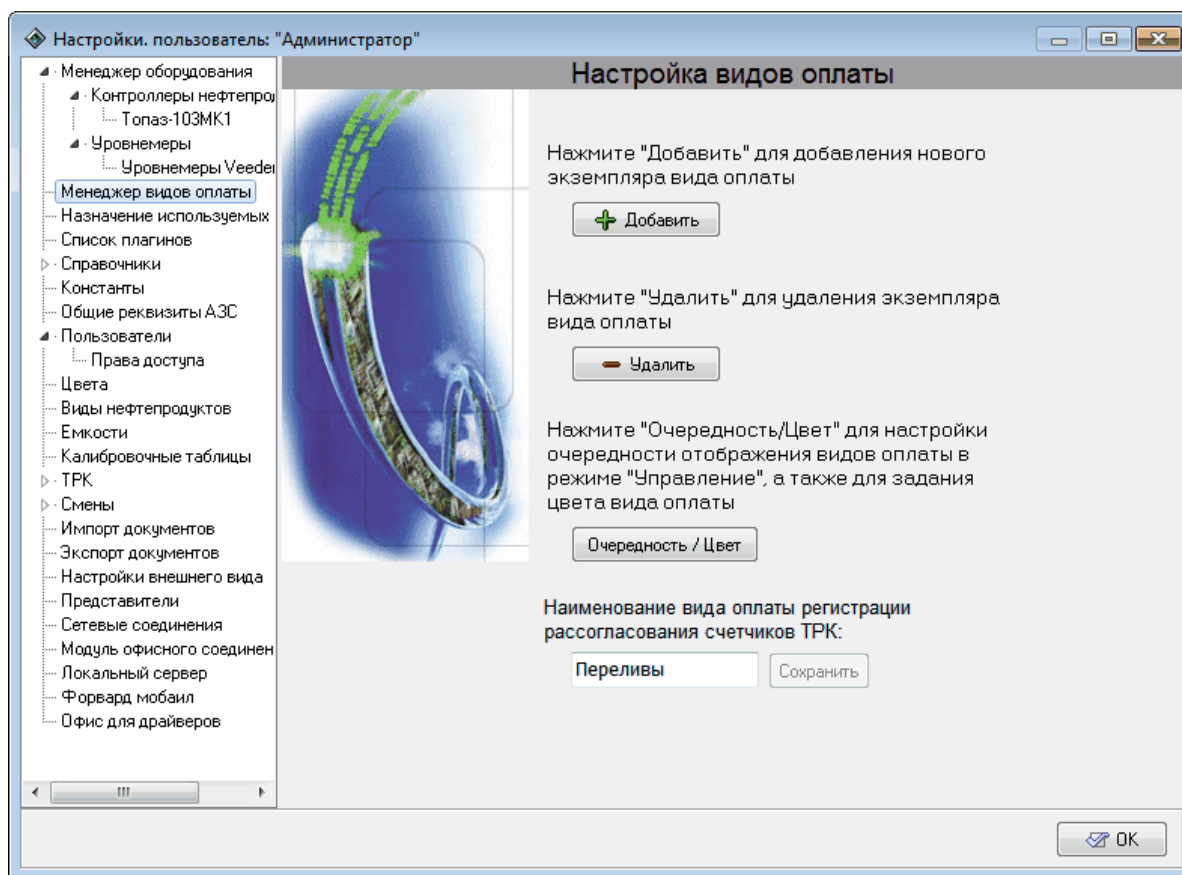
Настройки. пользователь: "Администратор"

Менеджер оборудования
Контроллеры нефтепро
Топаз-103МК1
Уровнемеры
Уровнемеры Veede
Менеджер видов оплаты
Назначение используемых
Список плагинов
Справочники
Константы
Общие реквизиты АЗС
Пользователи
Права доступа
Цвета
Виды нефтепродуктов
Емкости
Калибровочные таблицы
ТРК
Смены
Импорт документов
Экспорт документов
Настройки внешнего вида
Представители
Сетевые соединения
Модуль офисного соединен
Локальный сервер
Форвард мобаил
Офис для драйверов

Настройка видов оплаты

Нажмите "Добавить" для добавления нового экземпляра вида оплаты

Добавить

Нажмите "Удалить" для удаления экземпляра вида оплаты

Удалить

Нажмите "Очередность/Цвет" для настройки очередности отображения видов оплаты в режиме "Управление", а также для задания цвета вида оплаты

Очередность / Цвет

Наименование вида оплаты регистрации рассогласования счетчиков ТРК:

Переливы

Сохранить

OK